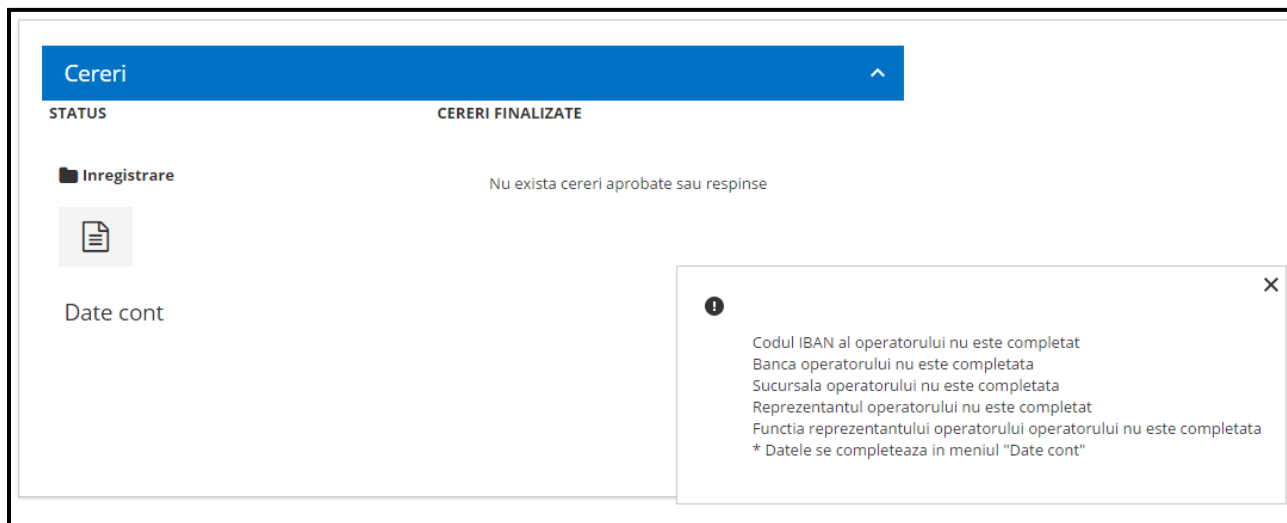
Cereri

STATUS

CERERI FINALIZATE

Inregistrare

Nu exista cereri aprobate sau respinse

Date cont

Codul IBAN al operatorului nu este completat
Banca operatorului nu este completata
Sucursala operatorului nu este completata
Reprezentantul operatorului nu este completat
Functia reprezentantului operatorului operatorului nu este completata
* Datele se completeaza in meniul "Date cont"